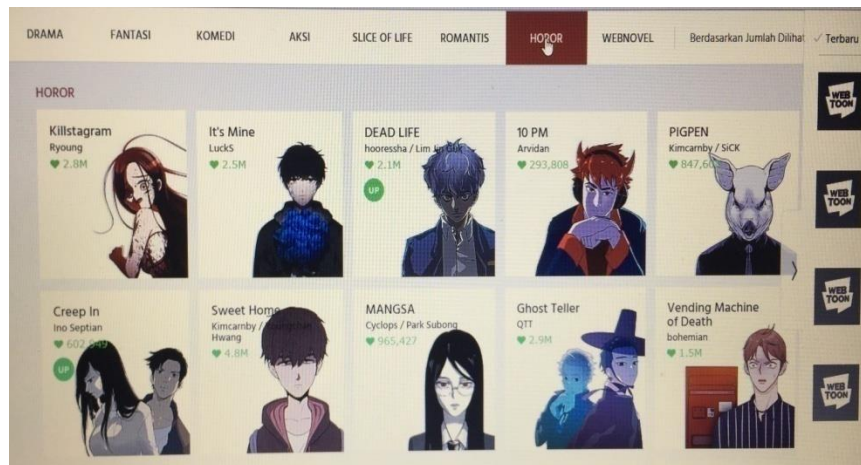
DRAMA FANTASI KOMEDI AKSI SLICE OF LIFE ROMANTIS HOROR WEBNOVEL Berdasarkan Jumlah Dilihat ✓ Terbaru

HOROR

Killstagram
Ryoung
♥ 2.8M

It's Mine
LuckS
♥ 2.5M

DEAD LIFE
hooressha / Lim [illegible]
♥ 2.1M
UP

10 PM
Arvidan
♥ 293,808

PIGPEN
Kimcarnby / SiCK
♥ 847,6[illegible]

Creep In
Ino Septian
♥ 602,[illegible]
UP

Sweet Home
Kimcarnby / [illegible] Hwang
♥ 4.8M

MANGSA
Cyclops / Park Subong
♥ 965,427

Ghost Teller
QTT
♥ 2.9M

Vending Machine of Death
bohemian
♥ 1.5M

WEB TOON
WEB TOON
WEB TOON
WEB TOON